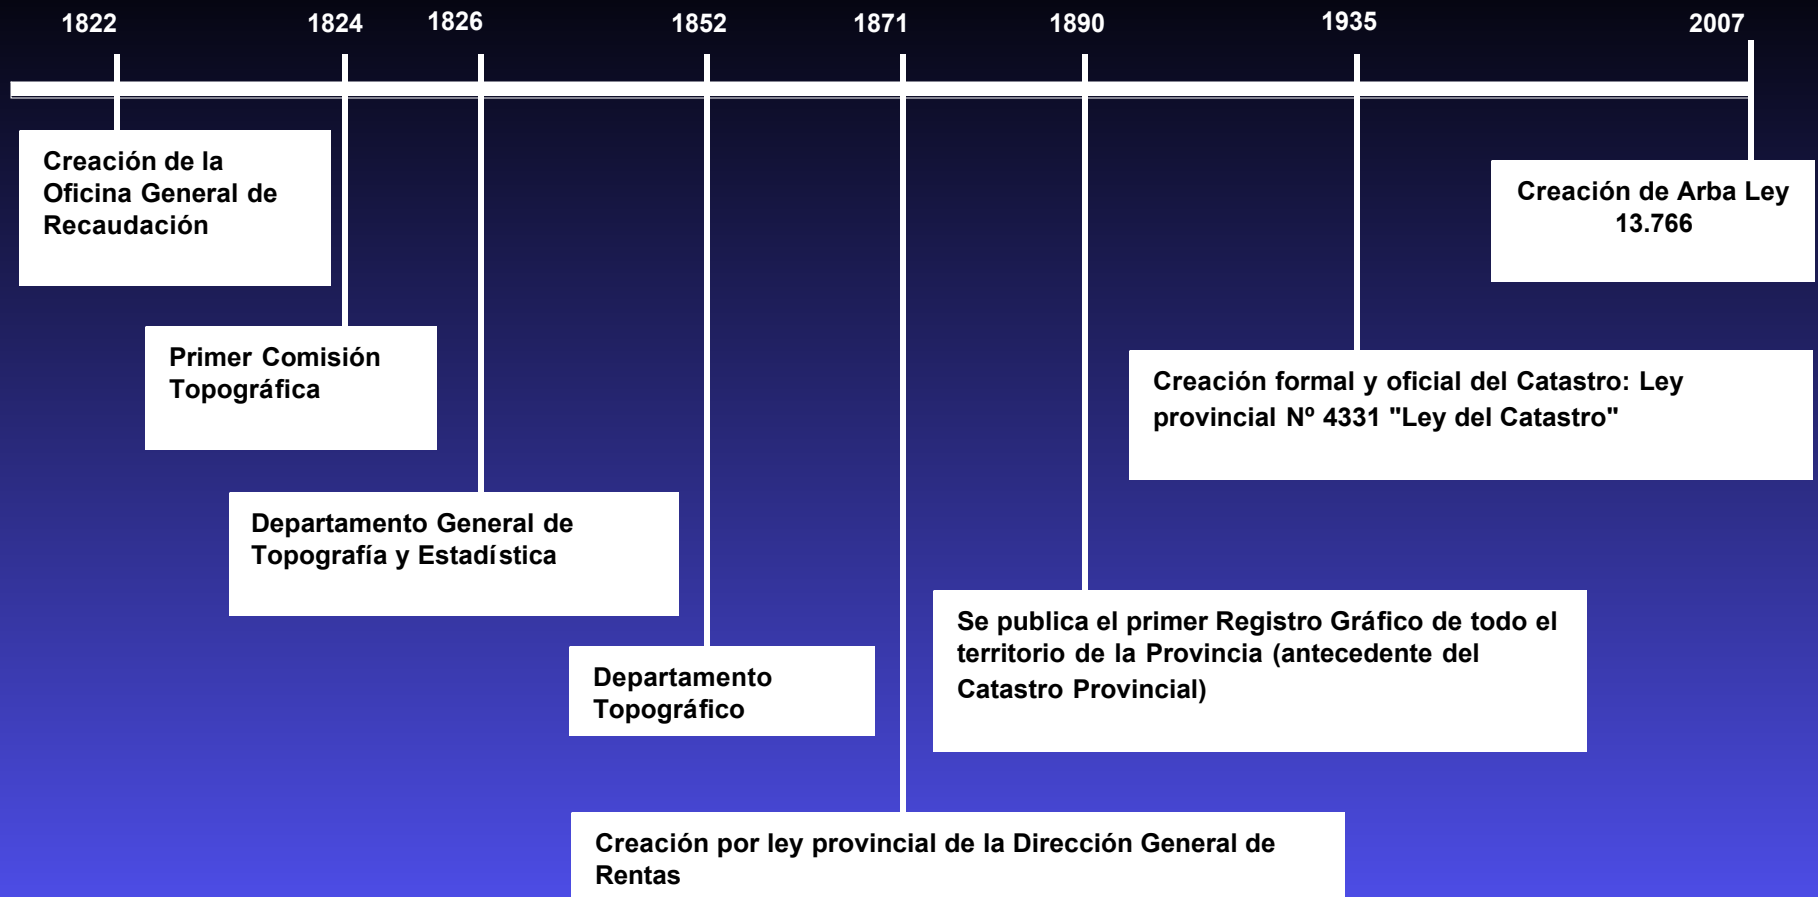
1822

1824

1826

1852

1871

1890

1935

2007

Creación de la Oficina General de Recaudación

Primer Comisión Topográfica

Departamento General de Topografía y Estadística

Departamento Topográfico

Creación por ley provincial de la Dirección General de Rentas

Se publica el primer Registro Gráfico de todo el territorio de la Provincia (antecedente del Catastro Provincial)

Creación formal y oficial del Catastro: Ley provincial Nº 4331 "Ley del Catastro"

Creación de Arba Ley 13.766